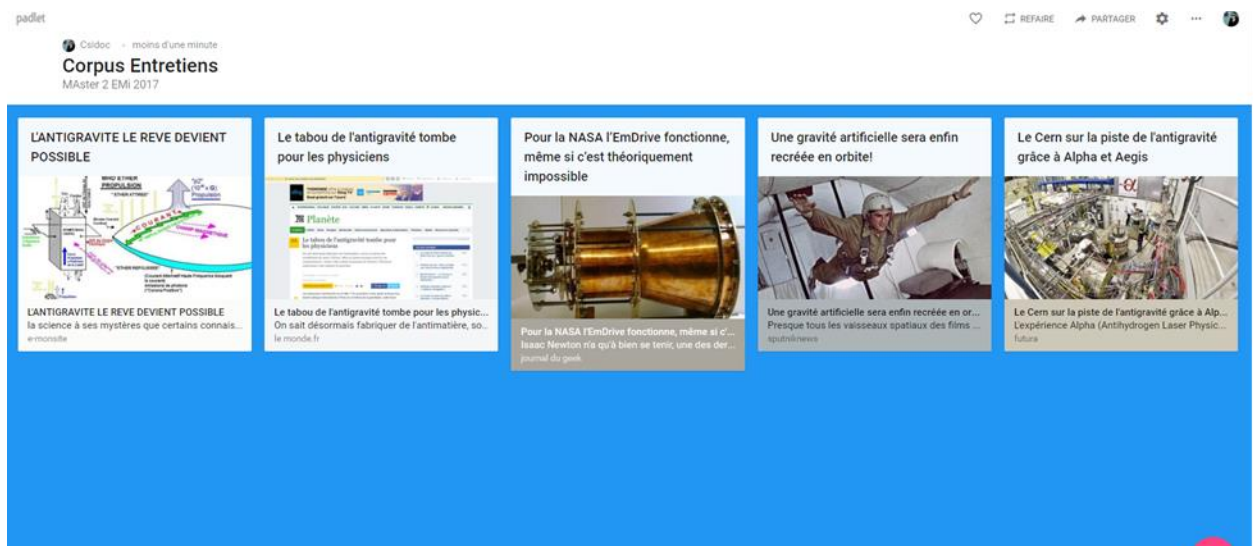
padlet

REFAIRE PARTAGER ···

Csidoc · moins d'une minute

Corpus Entretiens

MAster 2 EMi 2017

L'ANTIGRAVITE LE REVE DEVIENT POSSIBLE

"ETHER ATTIRED"

"ETHER REPULSION"

Propulsion

COURANT

L'ANTIGRAVITE LE REVE DEVIENT POSSIBLE

la science à ses mystères que certains connais...

e-monsite

Le tabou de l'antigravité tombe pour les physiciens

Planète

Le tabou de l'antigravité tombe pour les physiciens

Le tabou de l'antigravité tombe pour les physic...

On sait désormais fabriquer de l'antimatière, so...

le monde.fr

Pour la NASA l'EmDrive fonctionne, même si c'est théoriquement impossible

Pour la NASA l'EmDrive fonctionne, même si c'...

Isaac Newton n'a qu'à bien se tenir, une des der...

journal du geek

Une gravité artificielle sera enfin recréée en orbite!

Une gravité artificielle sera enfin recréée en or...

Presque tous les vaisseaux spatiaux des films ...

sputniknews

Le Cern sur la piste de l'antigravité grâce à Alpha et Aegis

Le Cern sur la piste de l'antigravité grâce à Alp...

L'expérience Alpha (Antihydrogen Laser Physic...

futura